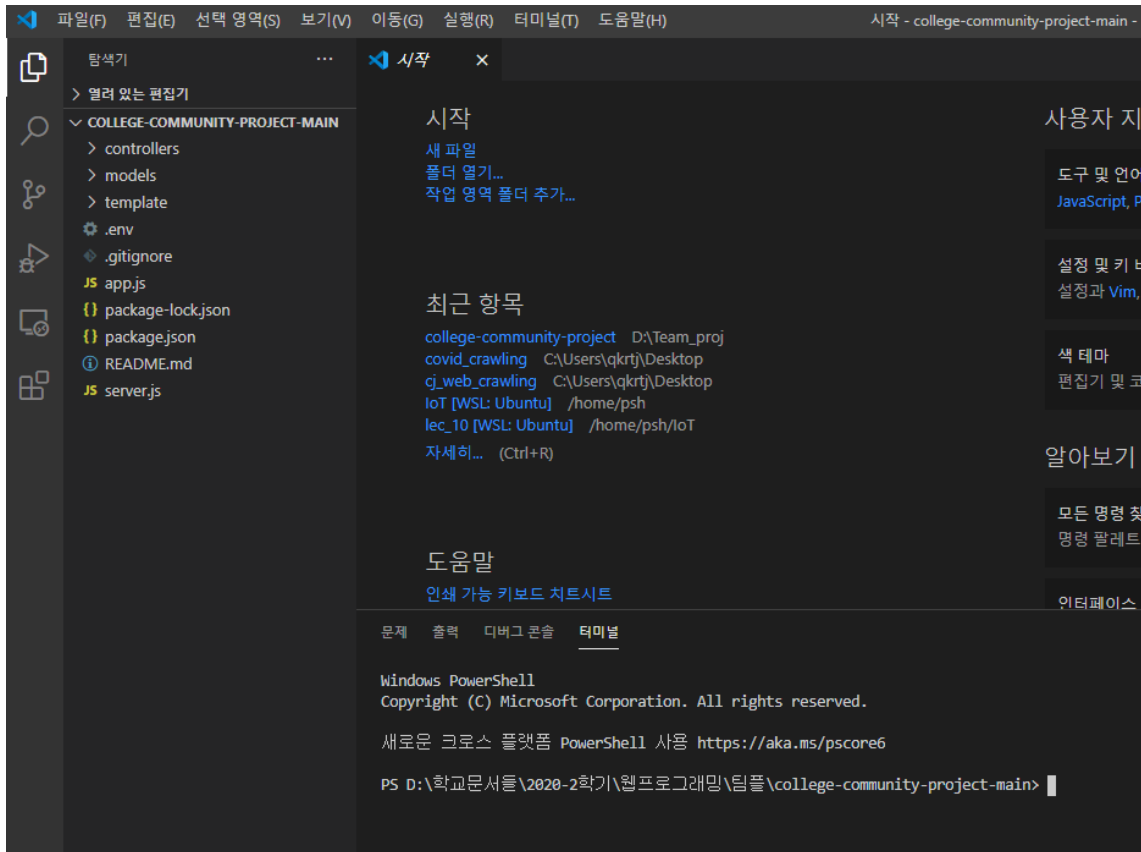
파일(F) 편집(E) 선택 영역(S) 보기(V) 이동(G) 실행(R) 터미널(T) 도움말(H) 시작 - college-community-project-main -

탐색기 ...
> 열려 있는 편집기
COLLEGE-COMMUNITY-PROJECT-MAIN
> controllers
> models
> template
.env
.gitignore
JS app.js
{} package-lock.json
{} package.json
README.md
JS server.js

시작 ×

시작
새 파일
폴더 열기...
작업 영역 폴더 추가...

최근 항목
college-community-project D:\Team_proj
covid_crawling C:\Users\qkrtj\Desktop
cj_web_crawling C:\Users\qkrtj\Desktop
IoT [WSL: Ubuntu] /home/psh
lec_10 [WSL: Ubuntu] /home/psh/IoT
자세히... (Ctrl+R)

도움말
인쇄 가능 키보드 치트시트

사용자 지
도구 및 언어
JavaScript, P
설정 및 키 바
설정과 Vim,
색 테마
편집기 및 코
알아보기
모든 명령 찾
명령 팔레트
인터페이스

문제 출력 디버그 콘솔 터미널

Windows PowerShell
Copyright (C) Microsoft Corporation. All rights reserved.

새로운 크로스 플랫폼 PowerShell 사용 https://aka.ms/pscore6

PS D:\학교문서들\2020-2학기\웹프로그래밍\팀플\college-community-project-main>